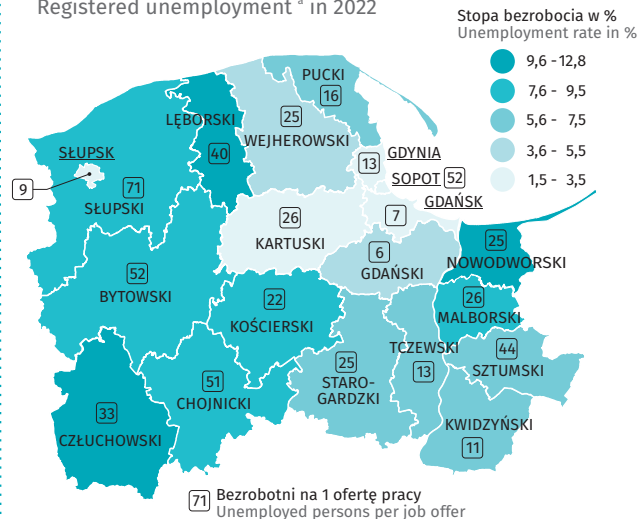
Registered unemployment ª in 2022

Stopa bezrobocia w %
Unemployment rate in %

9,6 - 12,8
7,6 - 9,5
5,6 - 7,5
3,6 - 5,5
1,5 - 3,5

PUCKI
16
25
WEJHEROWSKI
LĘBORSKI
40
13
GDYNIA
SOPOT
52
GDAŃSK
SŁUPSK
9
71
SŁUPSKI
26
KARTUSKI
7
6
GDAŃSKI
25
NOWODWORSKI
52
BYTOWSKI
22
KOŚCIERSKI
26
MALBORSKI
44
SZTUMSKI
TCZEWSKI
13
25
STAROGARDZKI
51
CHOJNICKI
33
CZŁUCHOWSKI
KWIDZYŃSKI
11

71 Bezrobotni na 1 ofertę pracy
Unemployed persons per job offer